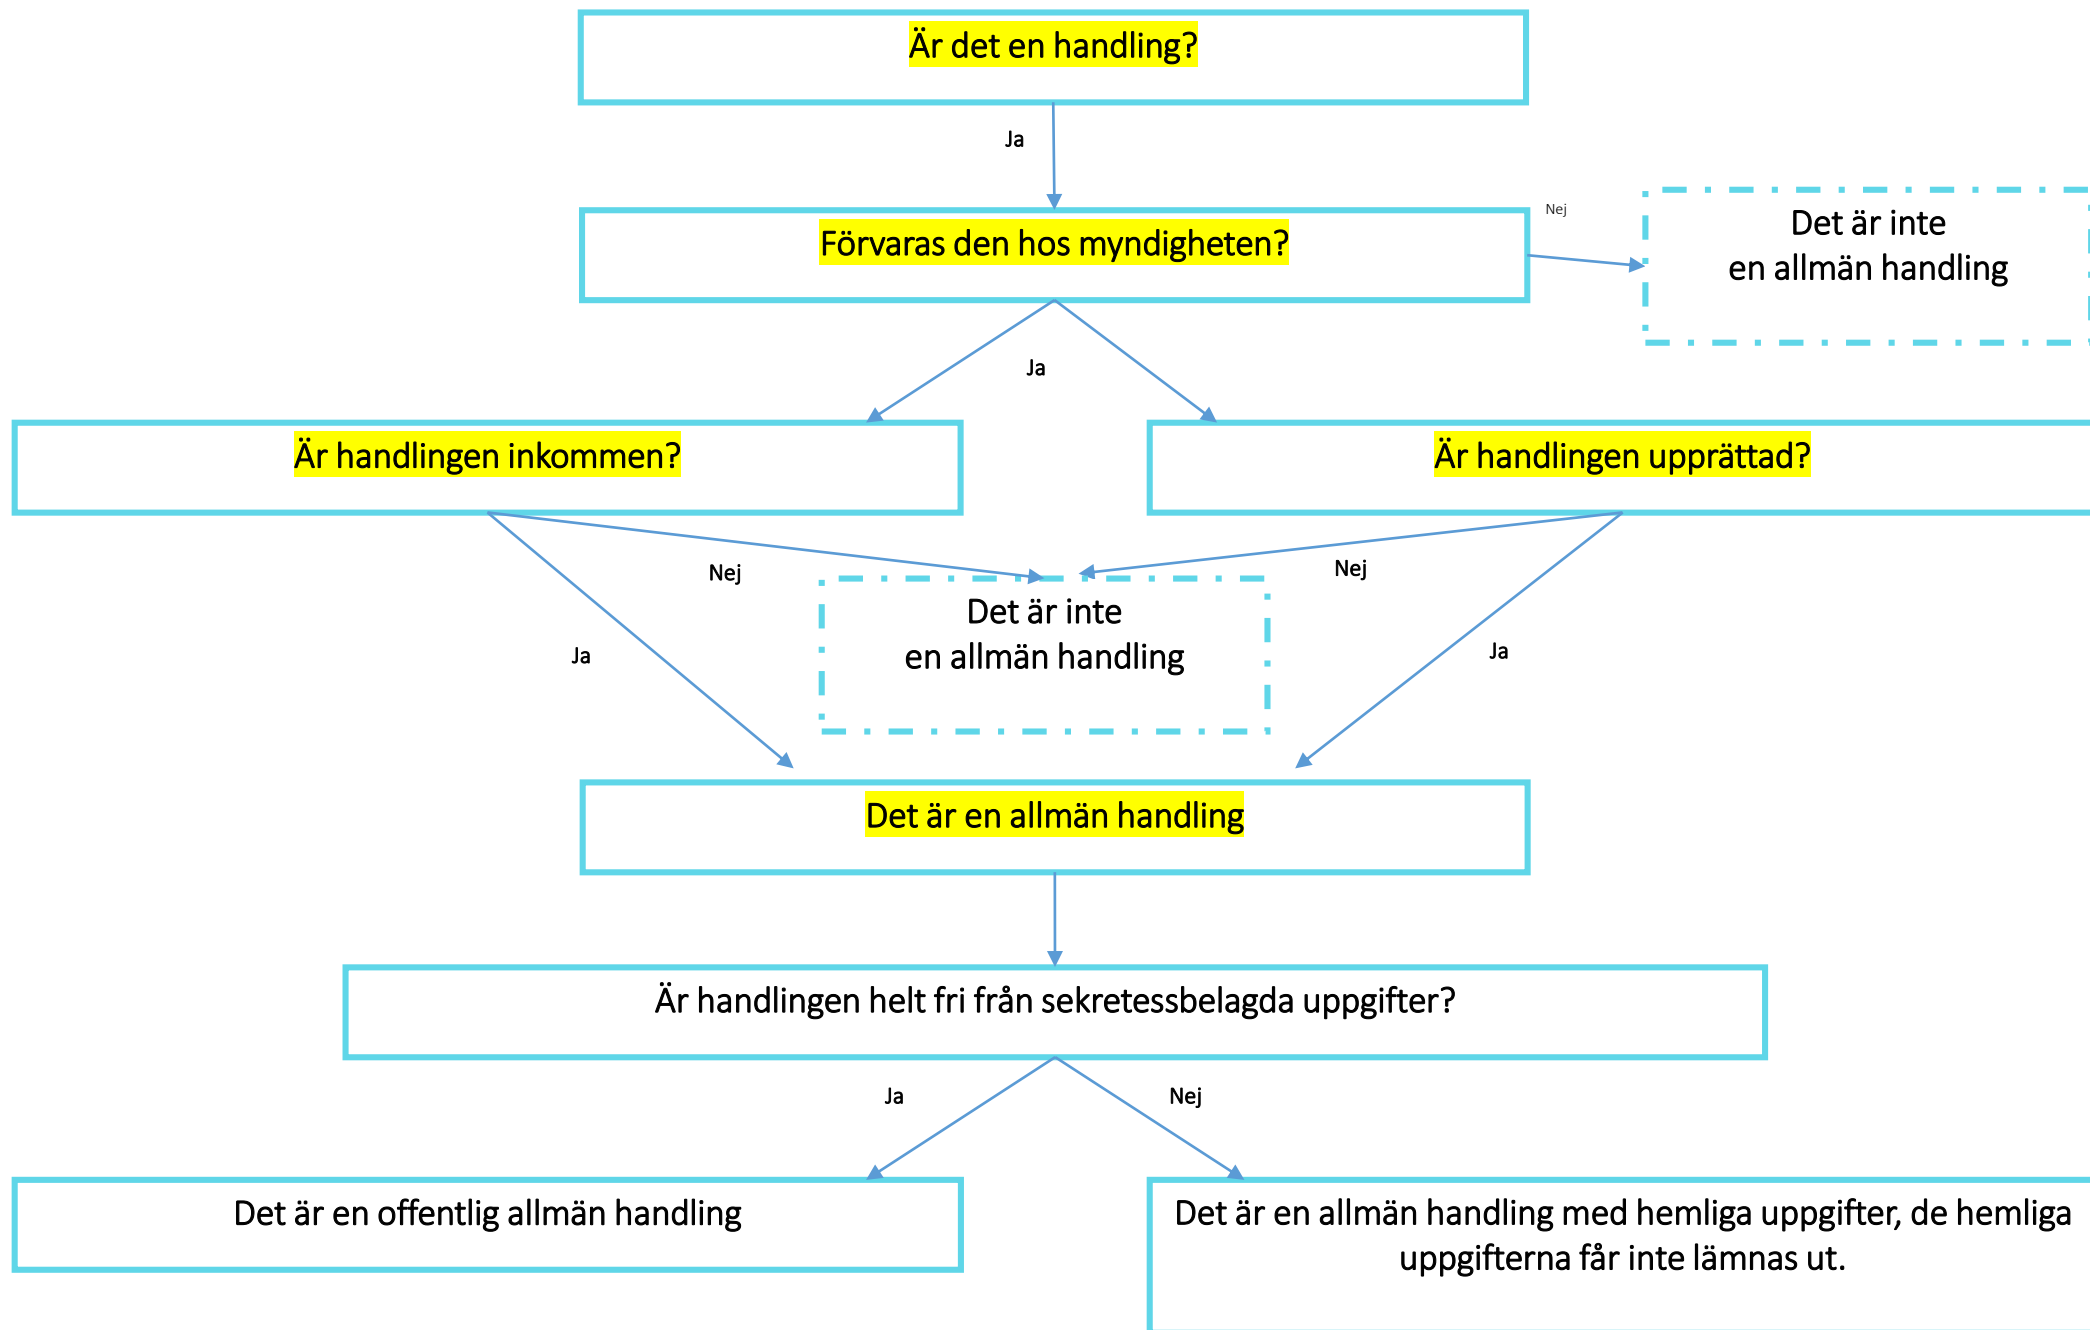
Är det en handling?

Ja

Förvaras den hos myndigheten?

Nej

Det är inte en allmän handling

Ja

Är handlingen inkommen?

Är handlingen upprättad?

Nej

Ja

Det är inte en allmän handling

Nej

Ja

Det är en allmän handling

Är handlingen helt fri från sekretessbelagda uppgifter?

Ja

Nej

Det är en offentlig allmän handling

Det är en allmän handling med hemliga uppgifter, de hemliga uppgifterna får inte lämnas ut.